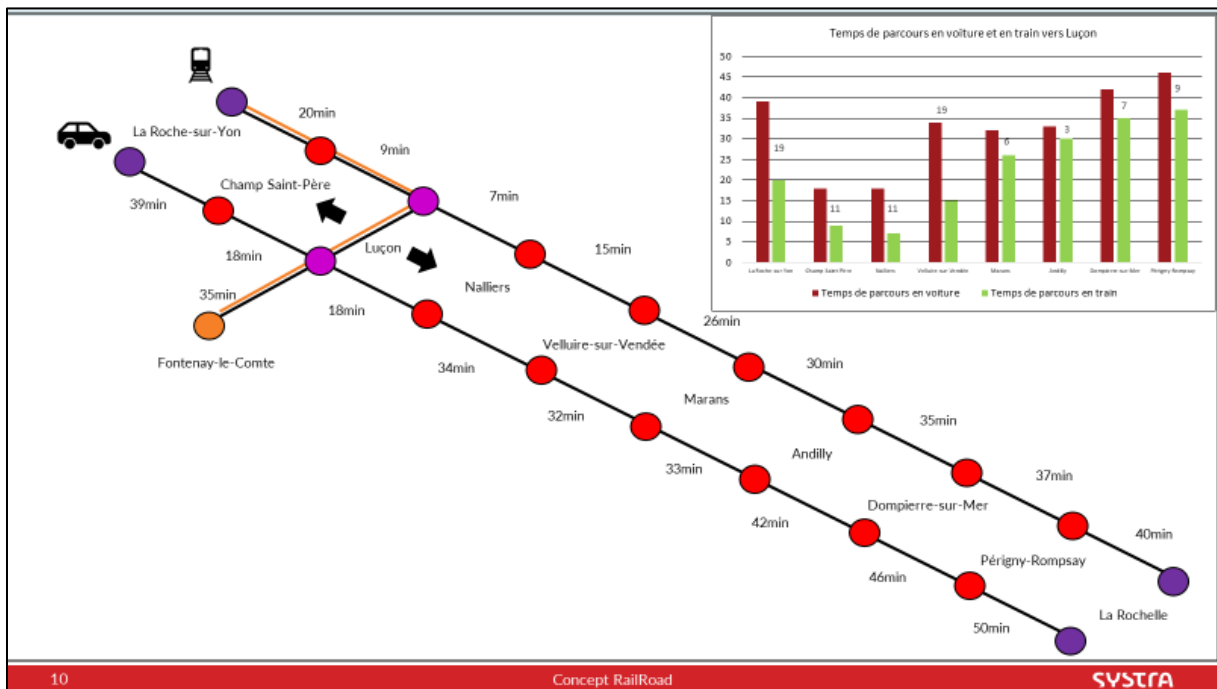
20min

La Roche-sur-Yon

9min

Champ Saint-Père

7min

39min

Luçon

15min

18min

Nalliers

35min

18min

26min

Velluire-sur-Vendée

Fontenay-le-Comte

34min

30min

Marans

32min

35min

Andilly

33min

37min

Dompierre-sur-Mer

42min

40min

Périgny-Rompsay

46min

La Rochelle

50min

Temps de parcours en voiture et en train vers Luçon

50
45
40
35
30
25
20
15
10
5
0

19
11
11
19
6
3
7
9

La Roche sur Yon
Champ Saint Père
Nalliers
Velluire sur Vendée
Marans
Andilly
Dompierre sur Mer
Périgny Rompsay

Temps de parcours en voiture
Temps de parcours en train

10

Concept RailRoad

SYSTRA